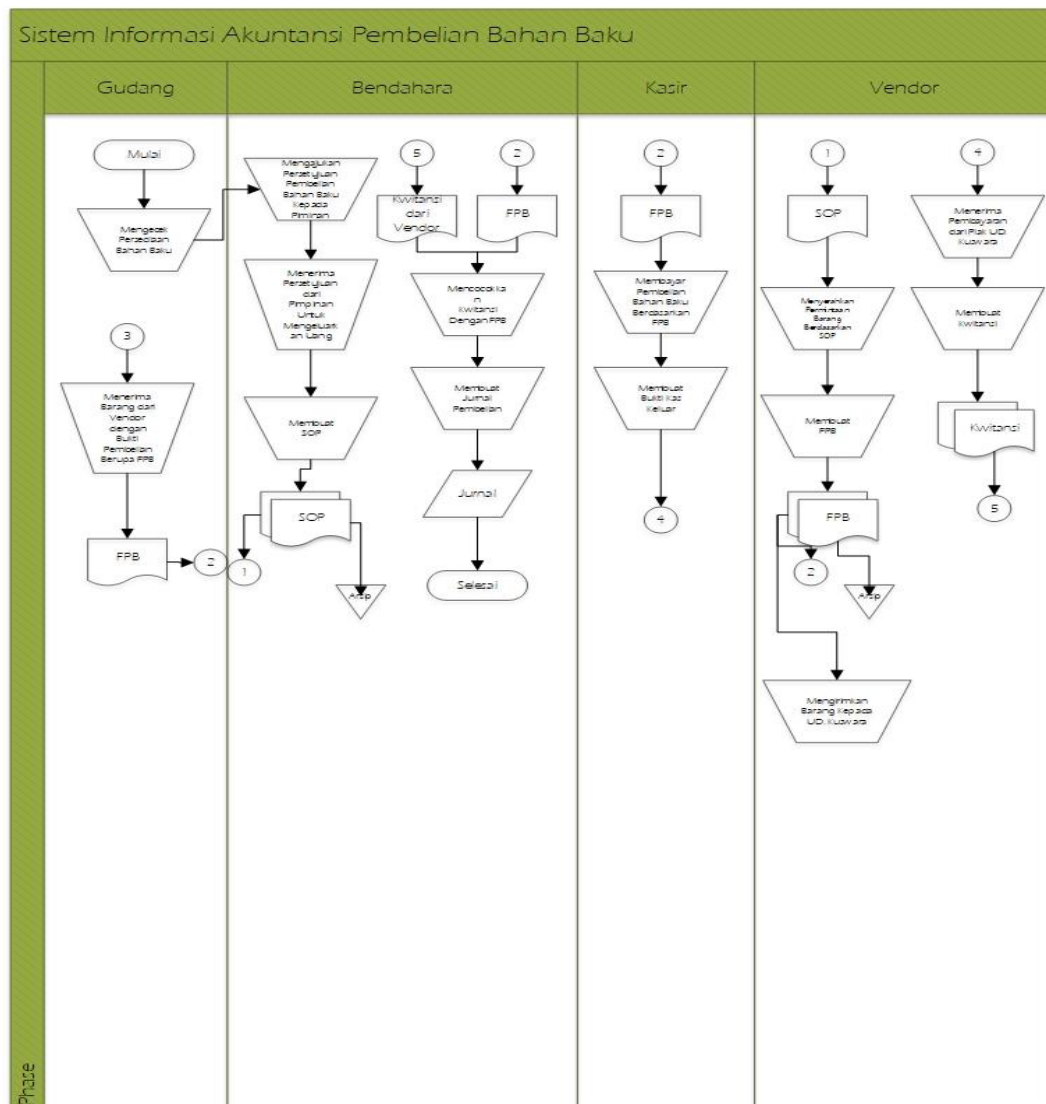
Sistem Informasi Akuntansi Pembelian Bahan Baku

Gudang

Bendahara

Kasir

Vendor

Mulai

Mengecek Persediaan Bahan Baku

3

Menerima Barang dari Vendor dengan Bukti Pembelian Berupa FPB

FPB

2

Mengajukan Persetujuan Pembelian Bahan Baku Kepada Pimpinan

Menerima Persetujuan dari Pimpinan Untuk Mengeluarkan Uang

Membuat SOP

SOP

1

Arsip

5

Kwitansi dari Vendor

2

FPB

Mencocokkan Kwitansi Dengan FPB

Membuat Jurnal Pembelian

Jurnal

Selesai

2

FPB

Membayar Pembelian Bahan Baku Berdasarkan FPB

Membuat Bukti Kas Keluar

4

1

SOP

Menyerahkan Permintaan Barang Berdasarkan SOP

Membuat FPB

FPB

2

Arsip

Mengirimkan Barang Kepada UD. Kuwara

4

Menerima Pembayaran dari Pihak UD. Kuwara

Membuat Kwitansi

Kwitansi

5

Phase